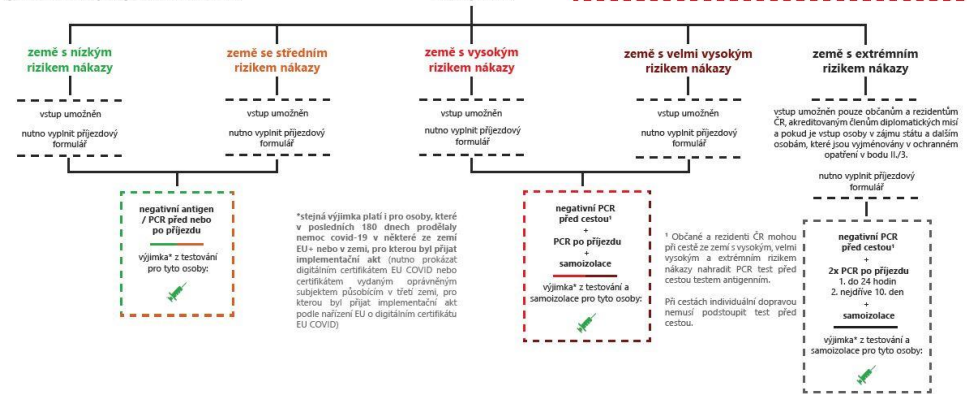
země s nízkým rizikem nákazy

vstup umožněn

nutno vyplnit příjezdový formulář

země se středním rizikem nákazy

vstup umožněn

nutno vyplnit příjezdový formulář

negativní antigen / PCR před nebo po příjezdu

výjimka* z testování pro tyto osoby:

*stejná výjimka platí i pro osoby, které v posledních 180 dnech prodělaly nemoc covid-19 v některé ze zemí EU+ nebo v zemi, pro kterou byl přijat implementační akt (nutno prokázat digitálním certifikátem EU COVID nebo certifikátem vydaným oprávněným subjektem působícím v třetí zemi, pro kterou byl přijat implementační akt podle nařízení EU o digitálním certifikátu EU COVID)

země s vysokým rizikem nákazy

vstup umožněn

nutno vyplnit příjezdový formulář

země s velmi vysokým rizikem nákazy

vstup umožněn

nutno vyplnit příjezdový formulář

negativní PCR před cestou¹
+
PCR po příjezdu
+
samoizolace

výjimka* z testování a samoizolace pro tyto osoby:

¹ Občané a rezidenti ČR mohou při cestě ze zemí s vysokým, velmi vysokým a extrémním rizikem nákazy nahradit PCR test před cestou testem antigenním.

Při cestách individuální dopravou nemusí podstoupit test před cestou.

země s extrémním rizikem nákazy

vstup umožněn pouze občanům a rezidentům ČR, akreditovaným členům diplomatických misí a pokud je vstup osoby v zájmu státu a dalším osobám, které jsou vyjmenovány v ochranném opatření v bodu II./3.

nutno vyplnit příjezdový formulář

negativní PCR před cestou¹
+
2x PCR po příjezdu
1. do 24 hodin
2. nejdříve 10. den
+
samoizolace

výjimka* z testování a samoizolace pro tyto osoby: